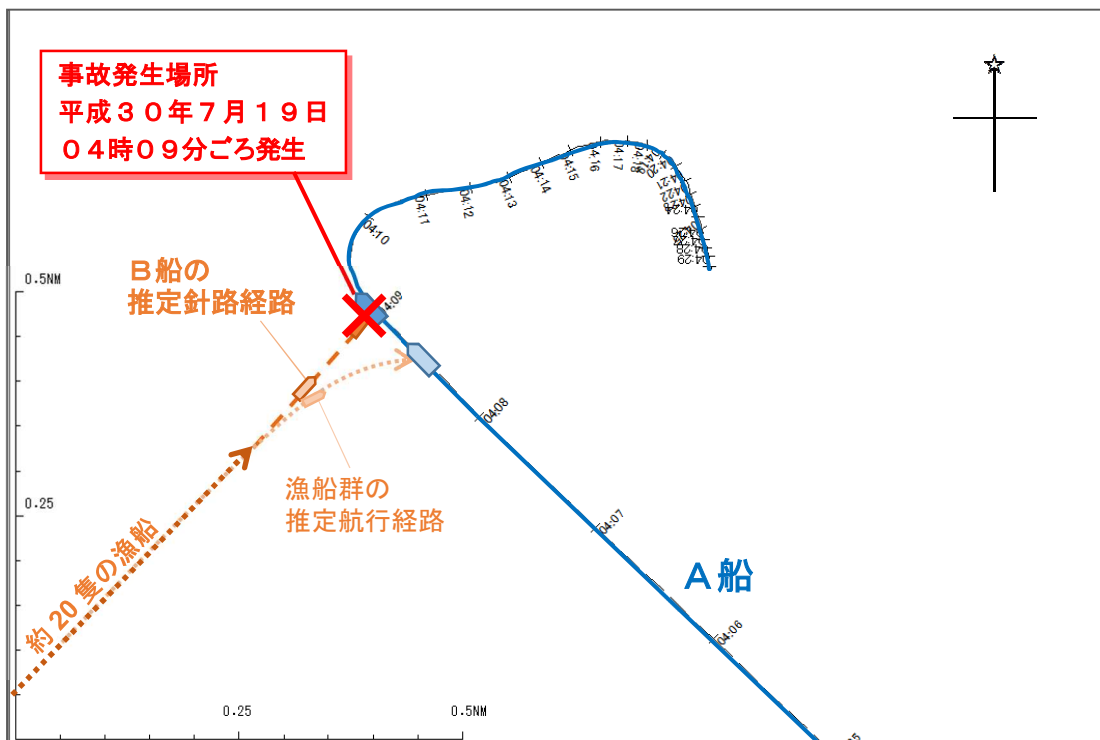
事故発生場所
平成３０年７月１９日
０４時０９分ごろ発生

Ｂ船の
推定針路経路

0.5NM

04:09
04:10
04:11
04:12
04:13
04:14
04:15
04:16
04:17
04:18

04:08
04:07
04:06

漁船群の
推定航行経路

0.25

約 20 隻の漁船

Ａ船

0.25
0.5NM